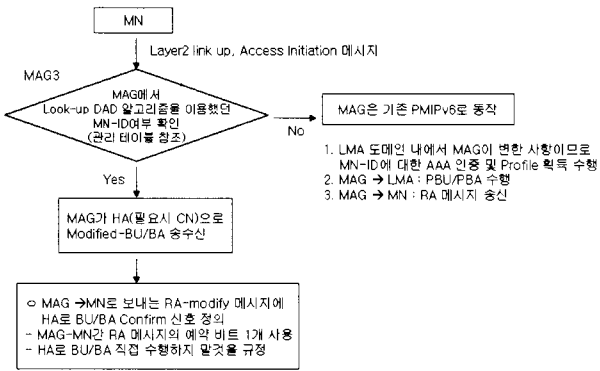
MN

Layer2 link up, Access Initiation 메시지

MAG3

MAG에서
Look-up DAD 알고리즘을 이용했던
MN-ID여부 확인
(관리 테이블 참조)

No

MAG은 기존 PMIPv6로 동작

1. LMA 도메인 내에서 MAG이 변한 사항이므로 MN-ID에 대한 AAA 인증 및 Profile 획득 수행
2. MAG → LMA : PBU/PBA 수행
3. MAG → MN : RA 메시지 송신

Yes

MAG가 HA(필요시 CN)으로
Modified-BU/BA 송수신

○ MAG →MN로 보내는 RA-modify 메시지에 HA로 BU/BA Confirm 신호 정의
- MAG-MN간 RA 메시지의 예약 비트 1개 사용
- HA로 BU/BA 직접 수행하지 말것을 규정